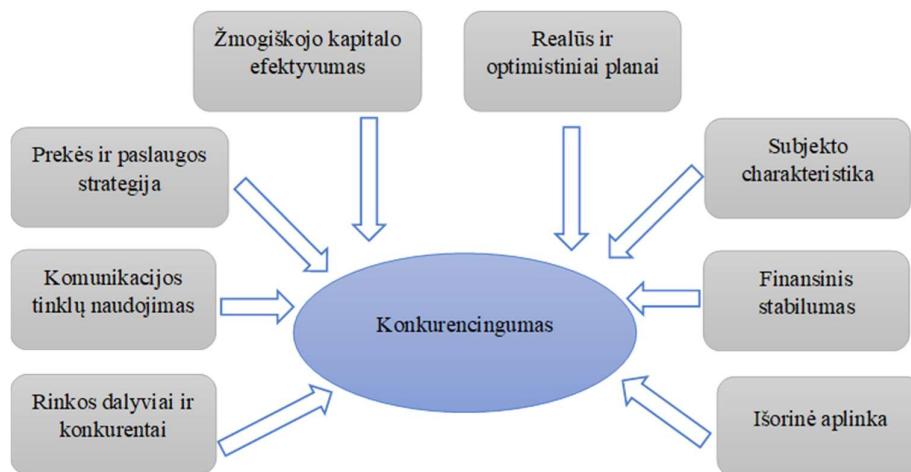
Žmogiškojo kapitalo efektyvumas

Realūs ir optimistiniai planai

Prekės ir paslaugos strategija

Subjekto charakteristika

Komunikacijos tinklų naudojimas

Konkurencingumas

Finansinis stabilumas

Rinkos dalyviai ir konkurentai

Išorinė aplinka